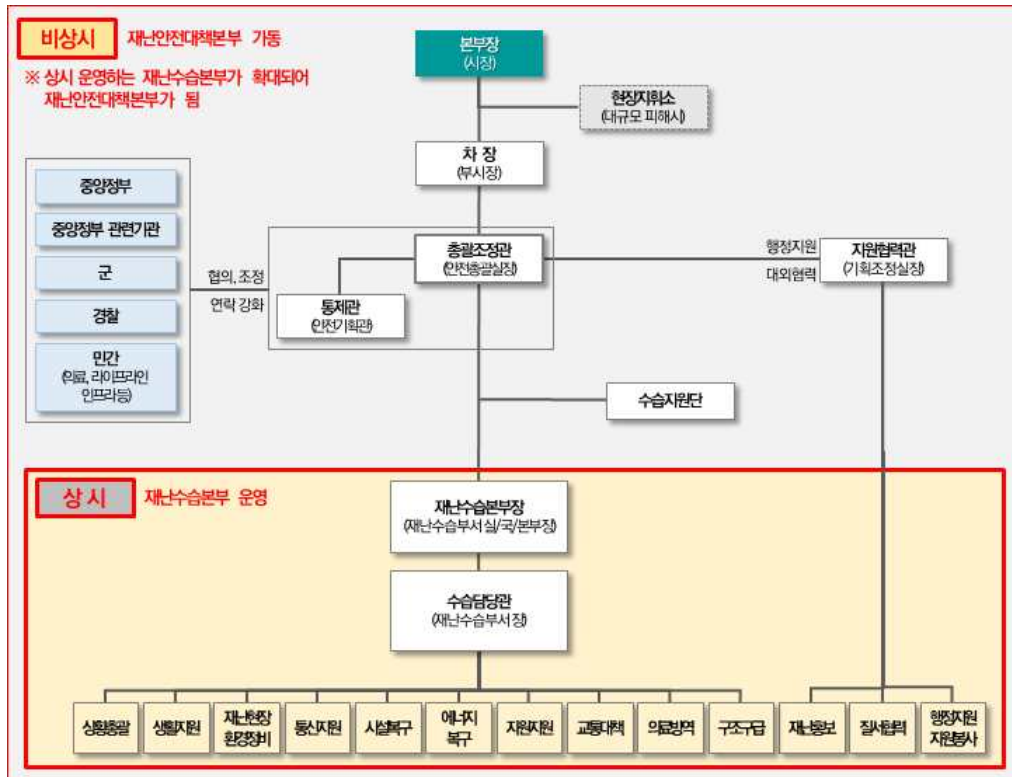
비상시 재난안전대책본부 가동

※ 상시 운영하는 재난수습본부가 확대되어 재난안전대책본부가 됨

본부장
(시장)

현장지휘소
(대규모 피해시)

차 장
(부시장)

중앙정부

중앙정부 관련기관

군

경찰

민간
(의료, 라이프라인 인프라등)

협의, 조정

연락 강화

총괄조정관
(안전총괄실장)

통제관
(안전기획관)

행정지원

대외협력

지원협력관
(기획조정실장)

수습지원단

상 시 재난수습본부 운영

재난수습본부장
(재난수습부서 실/국/본부장)

수습담당관
(재난수습부서 장)

상황총괄

상황지원

재난현장 환경정비

통신지원

시설복구

에너지 복구

자원지원

교통대책

의료방역

구조구급

재난홍보

질서협력

행정지원 자원봉사